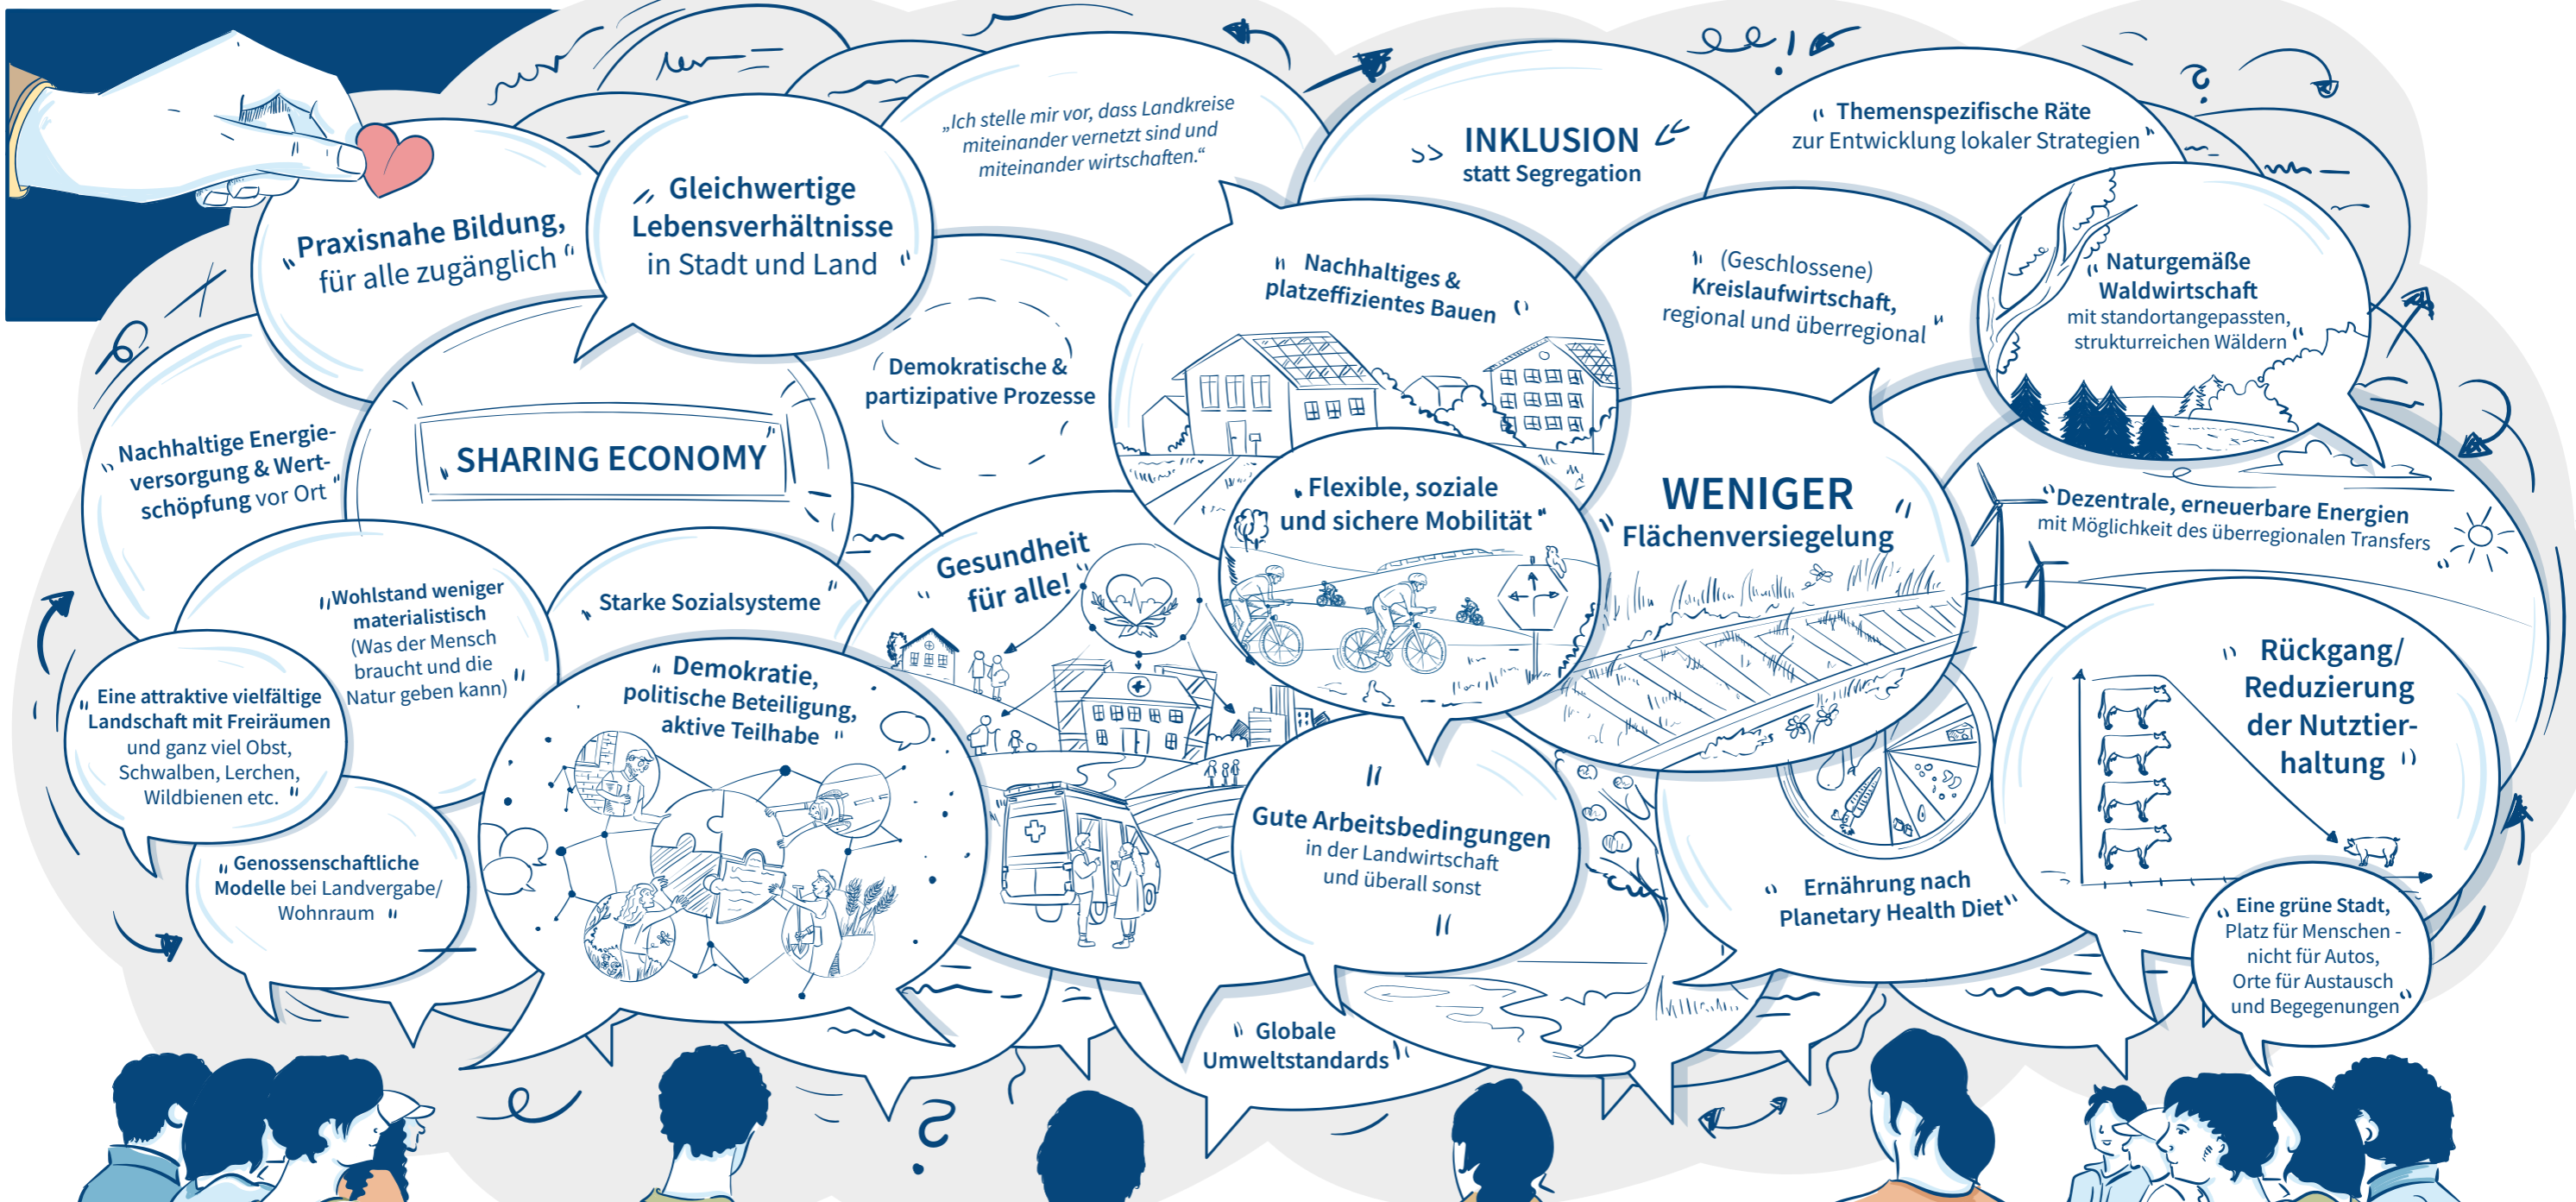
„Praxisnahe Bildung, für alle zugänglich"

„Gleichwertige Lebensverhältnisse in Stadt und Land"

„Ich stelle mir vor, dass Landkreise miteinander vernetzt sind und miteinander wirtschaften."

>> INKLUSION << statt Segregation

„Themenspezifische Räte zur Entwicklung lokaler Strategien"

„Nachhaltiges & platzeffizientes Bauen"

„(Geschlossene) Kreislaufwirtschaft, regional und überregional"

„Naturgemäße Waldwirtschaft mit standortangepassten, strukturreichen Wäldern"

„Nachhaltige Energieversorgung & Wertschöpfung vor Ort"

„SHARING ECONOMY"

„Demokratische & partizipative Prozesse"

„Flexible, soziale und sichere Mobilität"

„WENIGER Flächenversiegelung"

„Dezentrale, erneuerbare Energien mit Möglichkeit des überregionalen Transfers"

„Gesundheit für alle!"

„Wohlstand weniger materialistisch (Was der Mensch braucht und die Natur geben kann)"

„Starke Sozialsysteme"

„Eine attraktive vielfältige Landschaft mit Freiräumen und ganz viel Obst, Schwalben, Lerchen, Wildbienen etc."

„Demokratie, politische Beteiligung, aktive Teilhabe"

„Gute Arbeitsbedingungen in der Landwirtschaft und überall sonst"

„Rückgang/ Reduzierung der Nutztierhaltung"

„Ernährung nach Planetary Health Diet"

„Genossenschaftliche Modelle bei Landvergabe/ Wohnraum"

„Globale Umweltstandards"

„Eine grüne Stadt, Platz für Menschen - nicht für Autos, Orte für Austausch und Begegnungen"